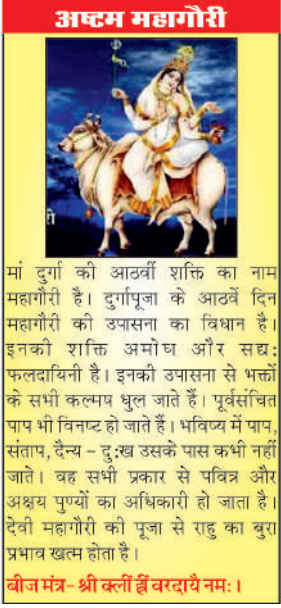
अष्टम महागौरी

मां दुर्गा की आठवीं शक्ति का नाम महागौरी है। दुर्गापूजा के आठवें दिन महागौरी की उपासना का विधान है। इनकी शक्ति अमोघ और सद्यः फलदायिनी है। इनकी उपासना से भक्तों के सभी कल्मष धुल जाते हैं। पूर्वसंचित पाप भी विनष्ट हो जाते हैं। भविष्य में पाप, संताप, दैन्य – दुःख उसके पास कभी नहीं जाते। वह सभी प्रकार से पवित्र और अक्षय पुण्यों का अधिकारी हो जाता है। देवी महागौरी की पूजा से राहु का बुरा प्रभाव खत्म होता है।

बीज मंत्र- श्री क्लीं ह्रीं वरदायै नमः।